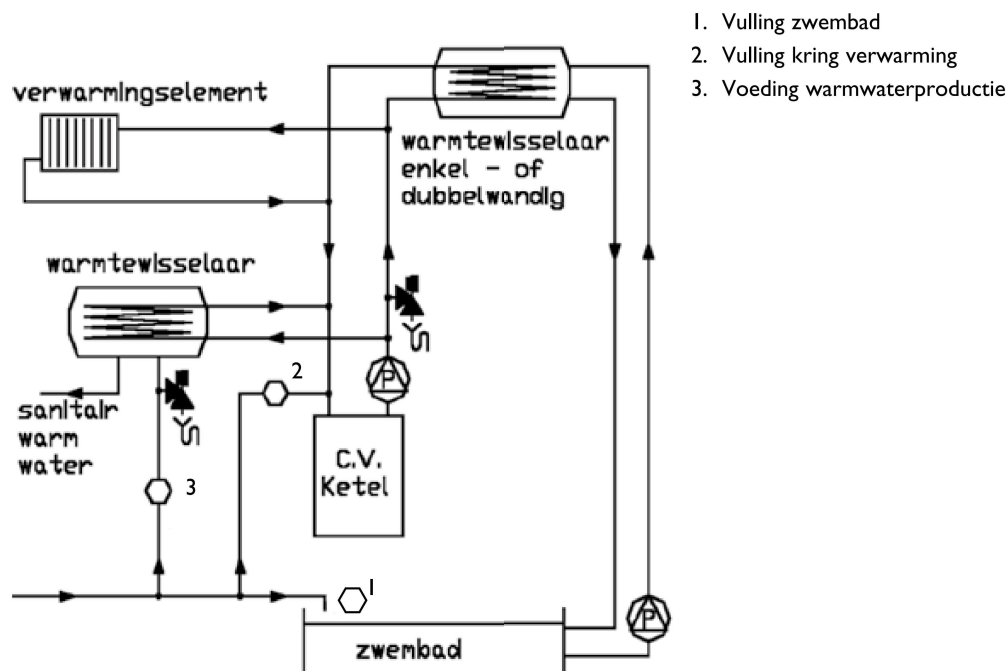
1. Vulling zwembad
2. Vulling kring verwarming
3. Voeding warmwaterproductie

verwarmingselement

warmtewisselaar enkel - of dubbelwandig

warmtewisselaar

sanitair warm water

2

3

P

P

C.V. Ketel

1

zwembad